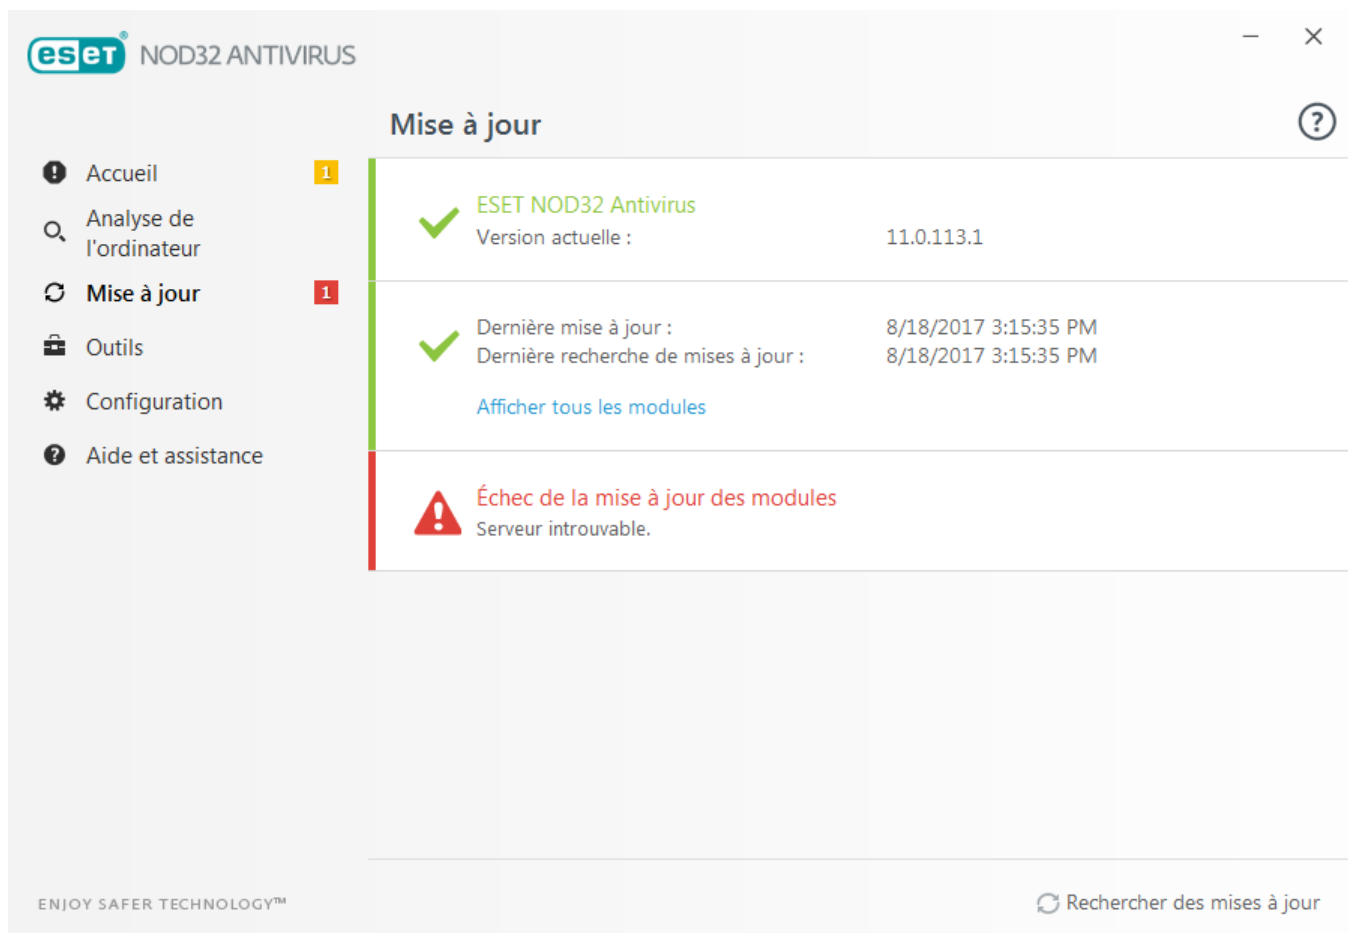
eset NOD32 ANTIVIRUS

Accueil 1

Analyse de l'ordinateur

Mise à jour 1

Outils

Configuration

Aide et assistance

Mise à jour

ESET NOD32 Antivirus
Version actuelle : 11.0.113.1

Dernière mise à jour : 8/18/2017 3:15:35 PM
Dernière recherche de mises à jour : 8/18/2017 3:15:35 PM

Afficher tous les modules

Échec de la mise à jour des modules
Serveur introuvable.

ENJOY SAFER TECHNOLOGY™

Rechercher des mises à jour